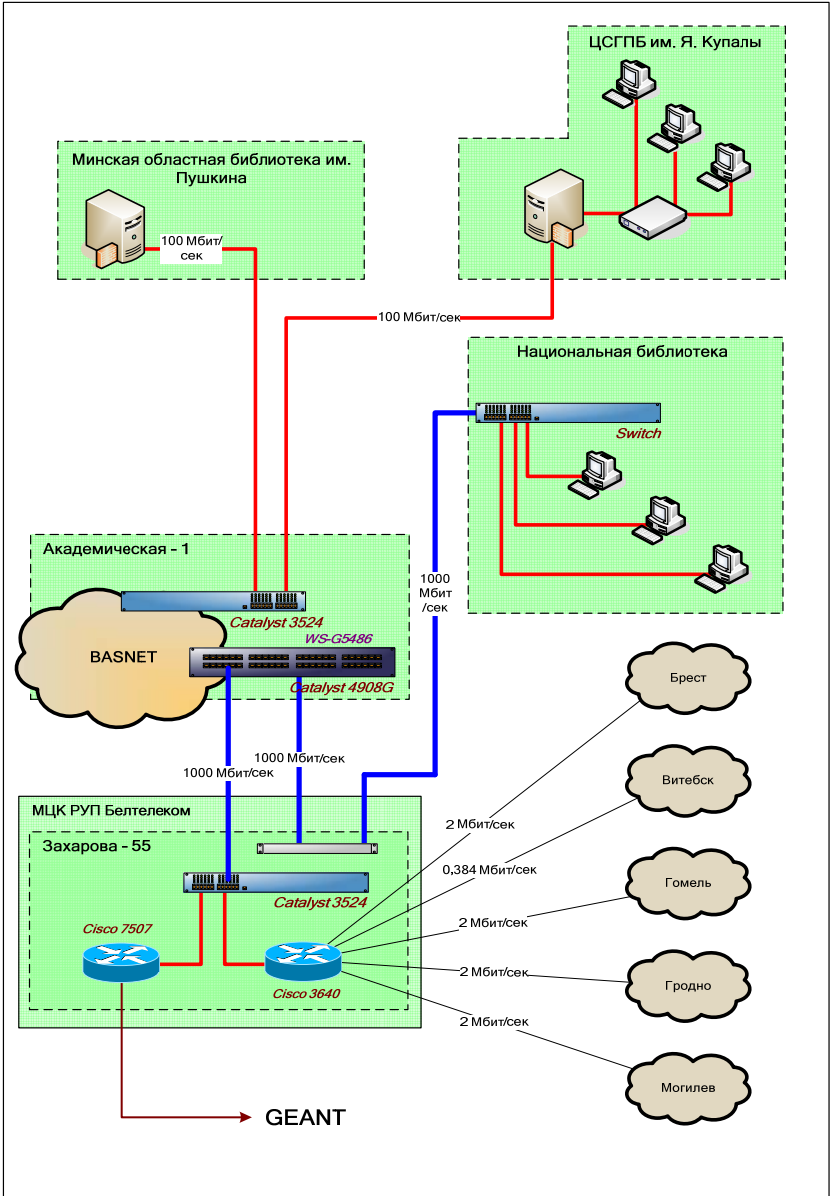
ЦСГПБ им. Я. Купалы

Минская областная библиотека им. Пушкина

100 Мбит/сек

100 Мбит/сек

Национальная библиотека

Switch

Академическая - 1

1000 Мбит/сек

BASNET

Catalyst 3524

WS-G5486

Catalyst 4908G

Брест

Витебск

1000 Мбит/сек

1000 Мбит/сек

МЦК РУП Белтелеком

2 Мбит/сек

Захарова - 55

0,384 Мбит/сек

Гомель

Catalyst 3524

Cisco 7507

2 Мбит/сек

2 Мбит/сек

Гродно

Cisco 3640

2 Мбит/сек

Могилев

GEANT